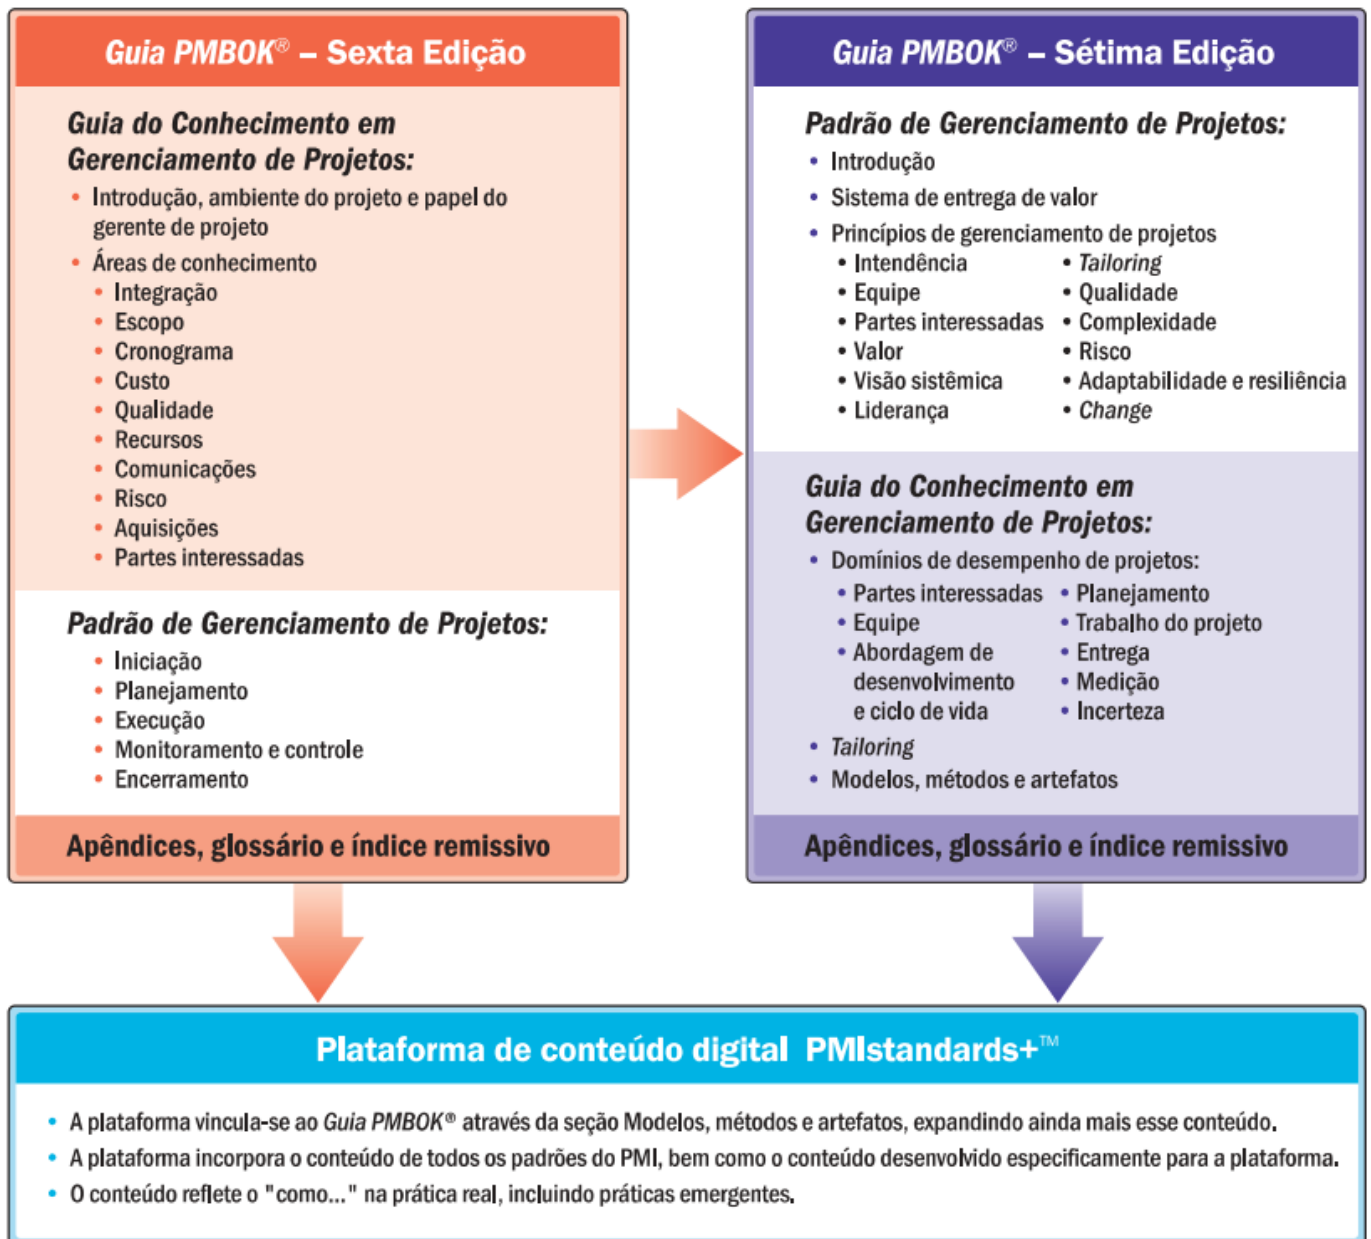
Guia PMBOK® – Sexta Edição

Guia do Conhecimento em Gerenciamento de Projetos:

- Introdução, ambiente do projeto e papel do gerente de projeto
- Áreas de conhecimento
  - Integração
  - Escopo
  - Cronograma
  - Custo
  - Qualidade
  - Recursos
  - Comunicações
  - Risco
  - Aquisições
  - Partes interessadas

Padrão de Gerenciamento de Projetos:

- Iniciação
- Planejamento
- Execução
- Monitoramento e controle
- Encerramento

Apêndices, glossário e índice remissivo

Guia PMBOK® – Sétima Edição

Padrão de Gerenciamento de Projetos:

- Introdução
- Sistema de entrega de valor
- Princípios de gerenciamento de projetos
  - Intendência
  - Equipe
  - Partes interessadas
  - Valor
  - Visão sistêmica
  - Liderança
  - Tailoring
  - Qualidade
  - Complexidade
  - Risco
  - Adaptabilidade e resiliência
  - Change

Guia do Conhecimento em Gerenciamento de Projetos:

- Domínios de desempenho de projetos:
  - Partes interessadas
  - Equipe
  - Abordagem de desenvolvimento e ciclo de vida
  - Planejamento
  - Trabalho do projeto
  - Entrega
  - Medição
  - Incerteza
- Tailoring
- Modelos, métodos e artefatos

Apêndices, glossário e índice remissivo

Plataforma de conteúdo digital PMIstandards+™

- A plataforma vincula-se ao Guia PMBOK® através da seção Modelos, métodos e artefatos, expandindo ainda mais esse conteúdo.
- A plataforma incorpora o conteúdo de todos os padrões do PMI, bem como o conteúdo desenvolvido especificamente para a plataforma.
- O conteúdo reflete o "como..." na prática real, incluindo práticas emergentes.